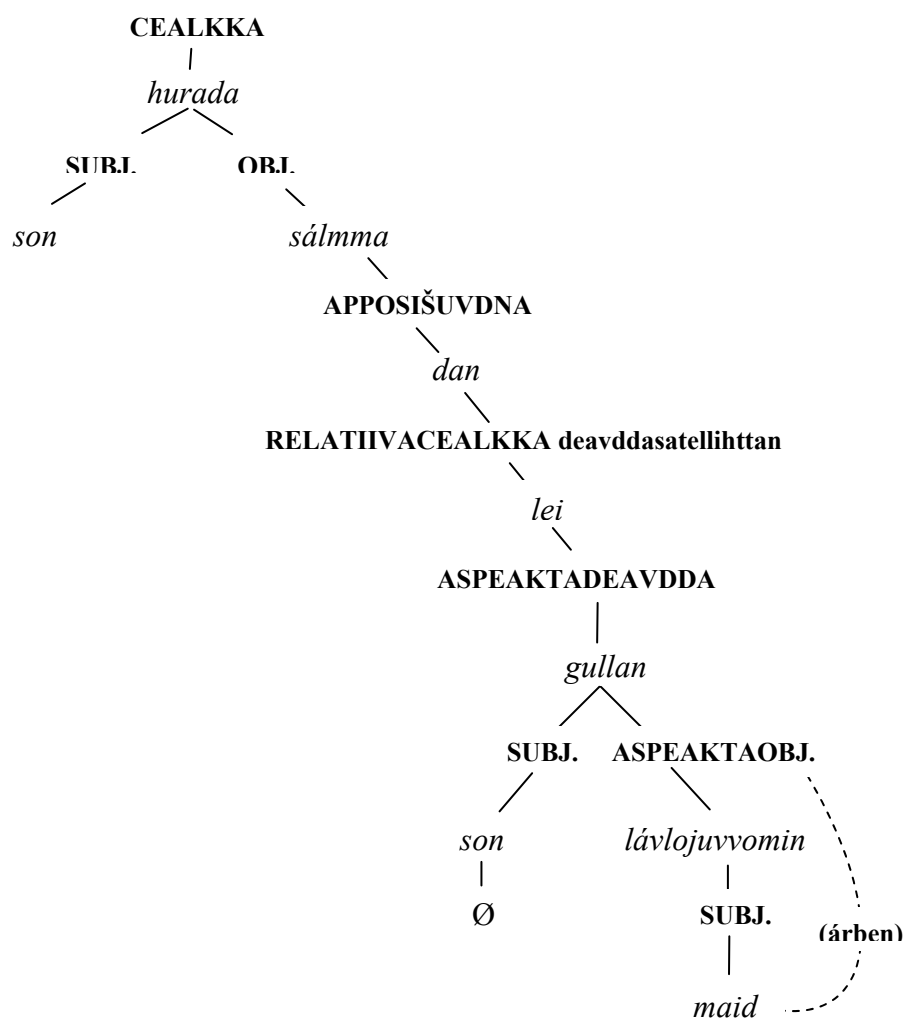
CEALKKA

*hurada*

SUBJ.

OBJ.

*son*

*sálmma*

APPOSIŠUVDNA

*dan*

RELATIIVACEALKKA deavddasatellihttan

*lei*

ASPEAKTADEAVDDA

*gullan*

SUBJ.

ASPEAKTAOBJ.

*son*

*lávlojuvvomin*

Ø

SUBJ.

(árben)

*maid*